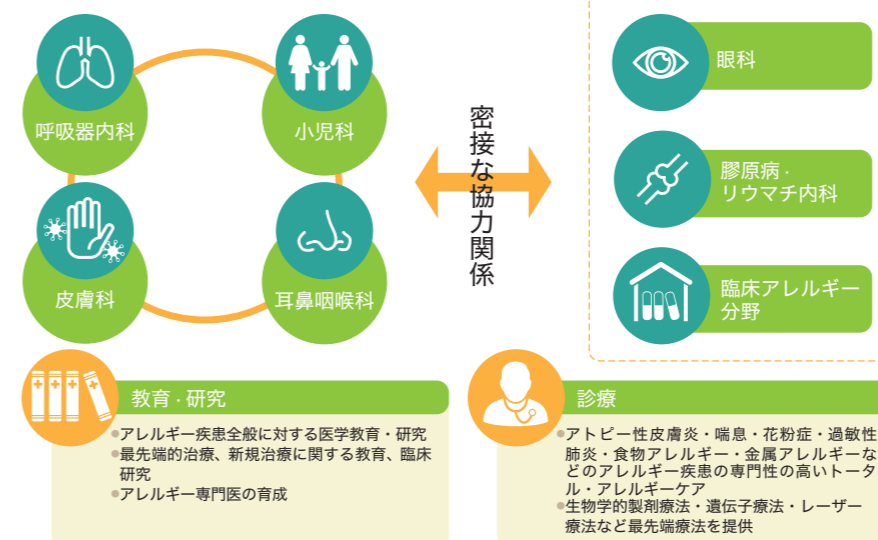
呼吸器内科

小児科

皮膚科

耳鼻咽喉科

密接な協力関係

眼科

膠原病・リウマチ内科

臨床アレルギー分野

教育・研究

●アレルギー疾患全般に対する医学教育・研究
●最先端的治療、新規治療に関する教育、臨床研究
●アレルギー専門医の育成

診療

●アトピー性皮膚炎・喘息・花粉症・過敏性肺炎・食物アレルギー・金属アレルギーなどのアレルギー疾患の専門性の高いトータル・アレルギーケア
●生物学的製剤療法・遺伝子療法・レーザー療法など最先端療法を提供